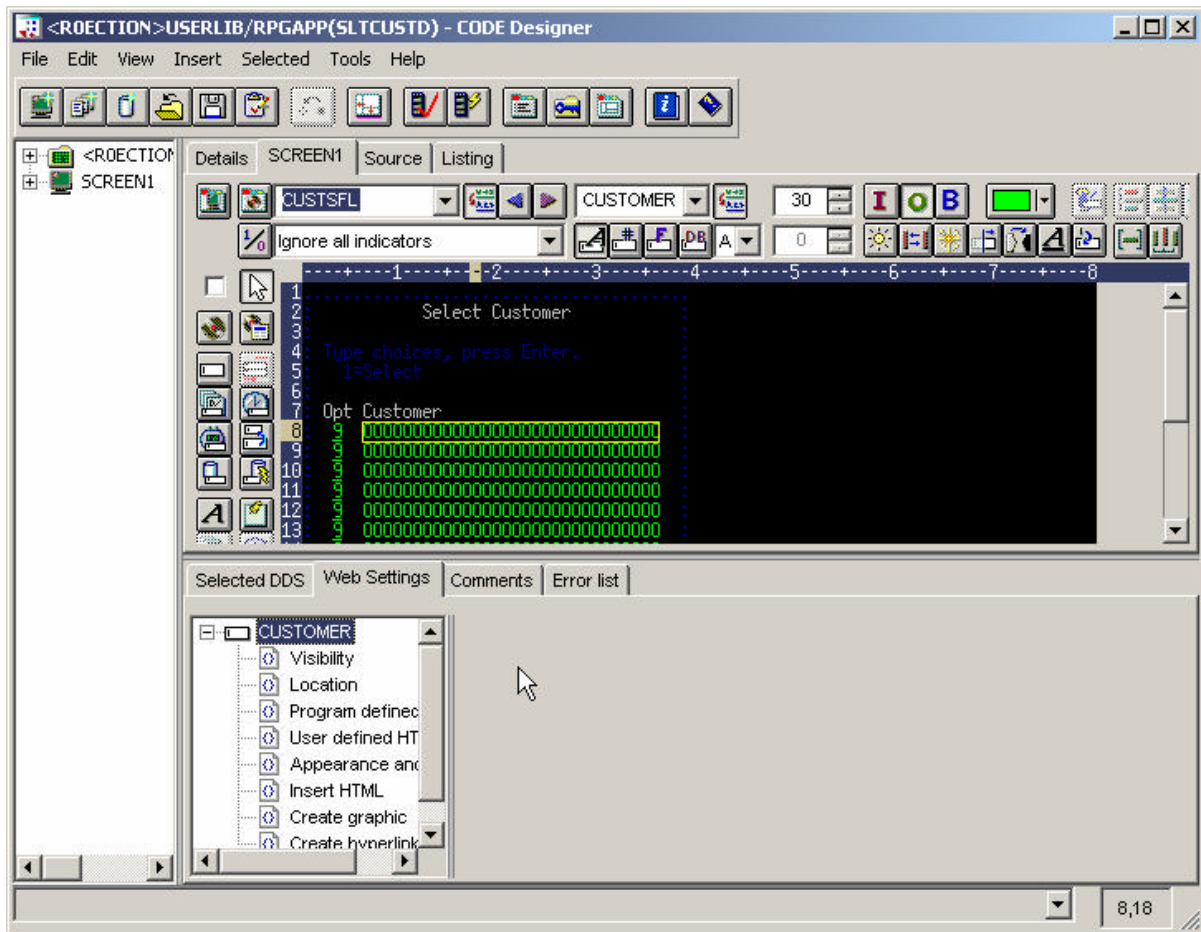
<R0ECTION>USERLIB/RPGAPP(SLTCUSTD) - CODE Designer

File Edit View Insert Selected Tools Help

<R0ECTION
SCREEN1

Details SCREEN1 Source Listing

CUSTSFL
CUSTOMER
30
I O B
Ignore all indicators
A
0

----+----1----+----2----+----3----+----4----+----5----+----6----+----7----+----8

1
2 Select Customer
3
4 Type choices, press Enter.
5 1=Select
6
7 Opt Customer
8 0 OOOOOOOOOOOOOOOOOOOOOOOOOOOOOOOO
9 0 OOOOOOOOOOOOOOOOOOOOOOOOOOOOOOOO
10 0 OOOOOOOOOOOOOOOOOOOOOOOOOOOOOOOO
11 0 OOOOOOOOOOOOOOOOOOOOOOOOOOOOOOOO
12 0 OOOOOOOOOOOOOOOOOOOOOOOOOOOOOOOO
13 0 OOOOOOOOOOOOOOOOOOOOOOOOOOOOOOOO

Selected DDS Web Settings Comments Error list

CUSTOMER
Visibility
Location
Program definec
User defined HT
Appearance anc
Insert HTML
Create graphic
Create hyperlink

8,18